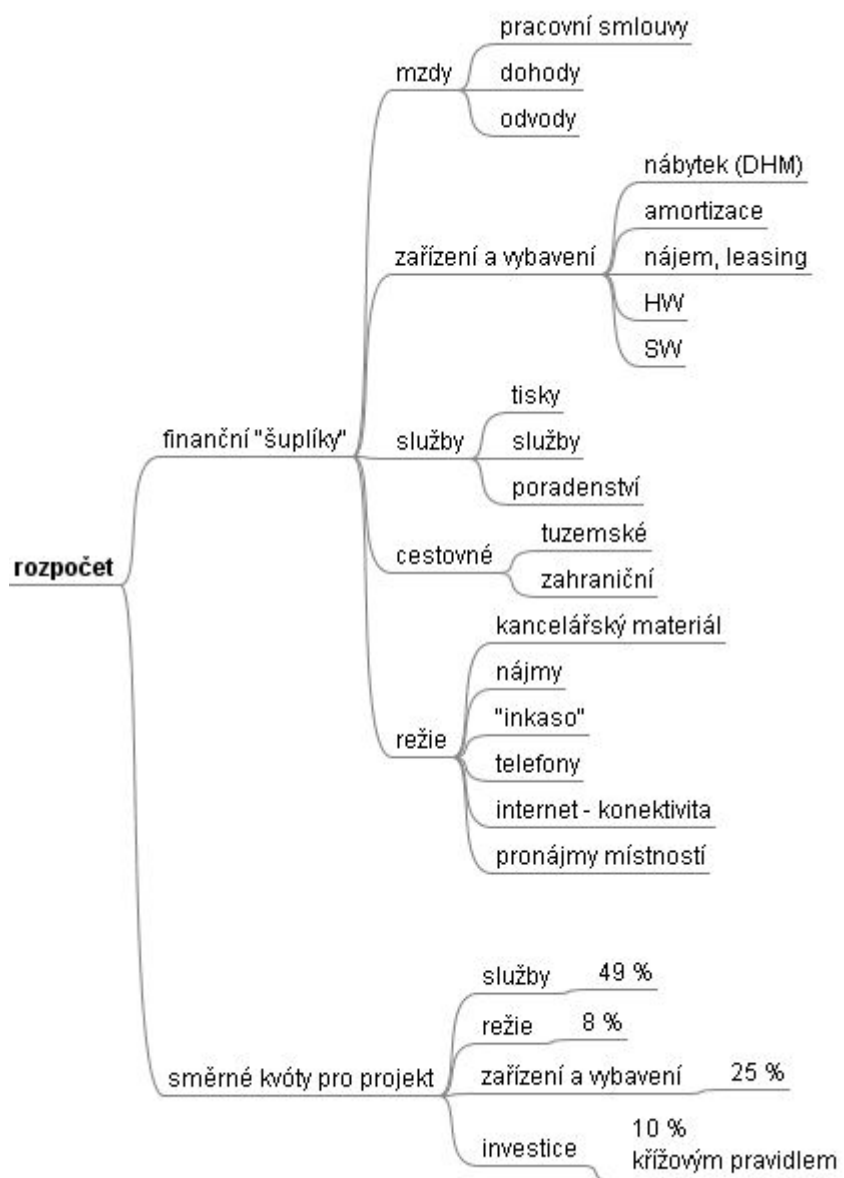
rozpočet

finanční "šuplíky"

mzdy
pracovní smlouvy
dohody
odvody

zařízení a vybavení
nábytek (DHM)
amortizace
nájem, leasing
HW
SW

služby
tisky
služby
poradenství

cestovné
tuzemské
zahraniční

režie
kancelářský materiál
nájmy
"inkaso"
telefony
internet - konektivita
pronájmy místností

směrné kvóty pro projekt
služby 49 %
režie 8 %
zařízení a vybavení 25 %
investice 10 % křížovým pravidlem